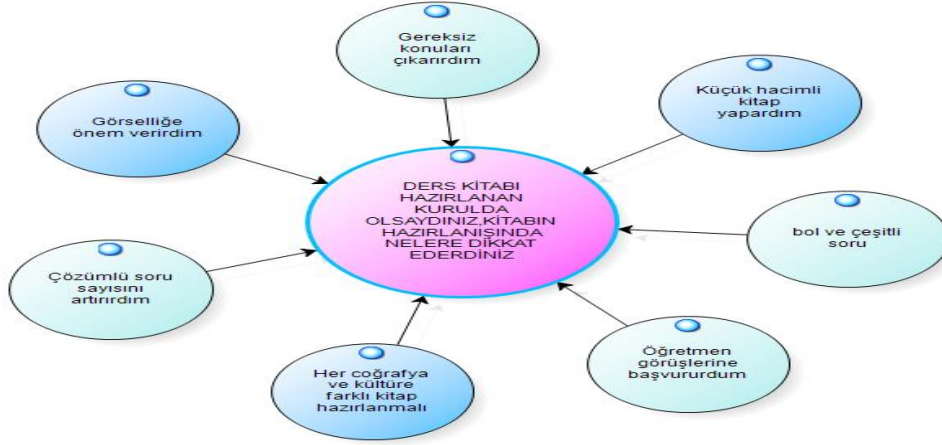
DERS KİTABI HAZIRLANAN KURULDA OLSAYDINIZ,KİTABIN HAZIRLANIŞINDA NELERE DİKKAT EDERDİNİZ

Gereksiz konuları çıkarırdım

Küçük hacimli kitap yapardım

bol ve çeşitli soru

Öğretmen görüşlerine başvururdum

Her coğrafya ve kültüre farklı kitap hazırlanmalı

Çözümlü soru sayısını artırırdım

Görselliğe önem verirdim